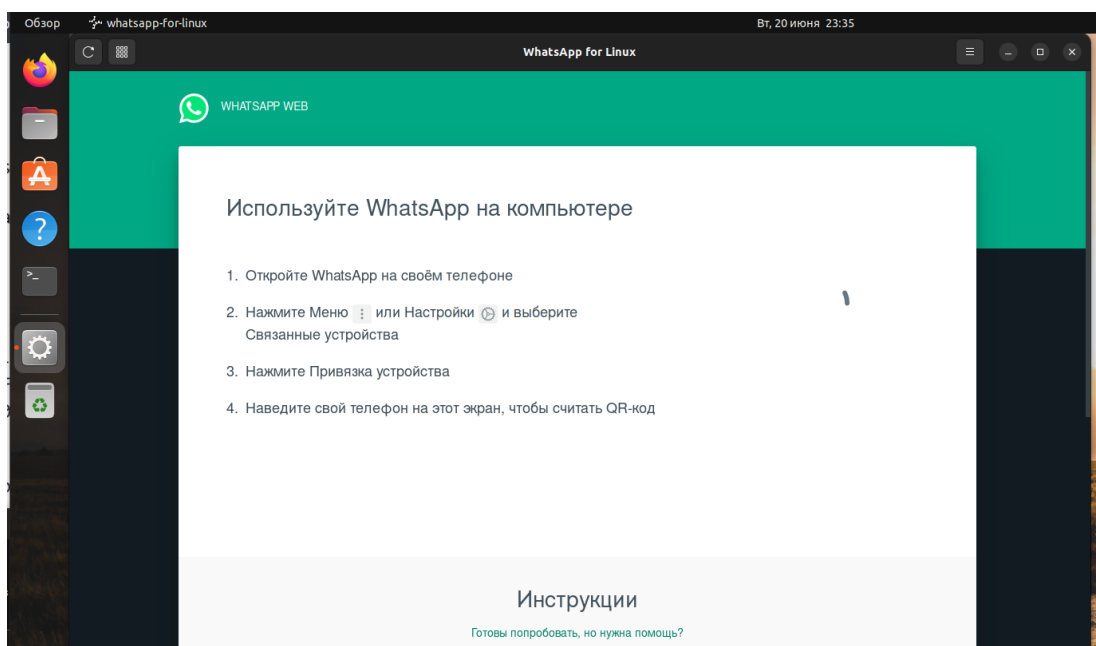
Обзор whatsapp-for-linux Вт, 20 июня 23:35

WhatsApp for Linux

WHATSAPP WEB

Используйте WhatsApp на компьютере

1. Откройте WhatsApp на своём телефоне

2. Нажмите Меню ⋮ или Настройки и выберите Связанные устройства

3. Нажмите Привязка устройства

4. Наведите свой телефон на этот экран, чтобы считать QR-код

Инструкции

Готовы попробовать, но нужна помощь?